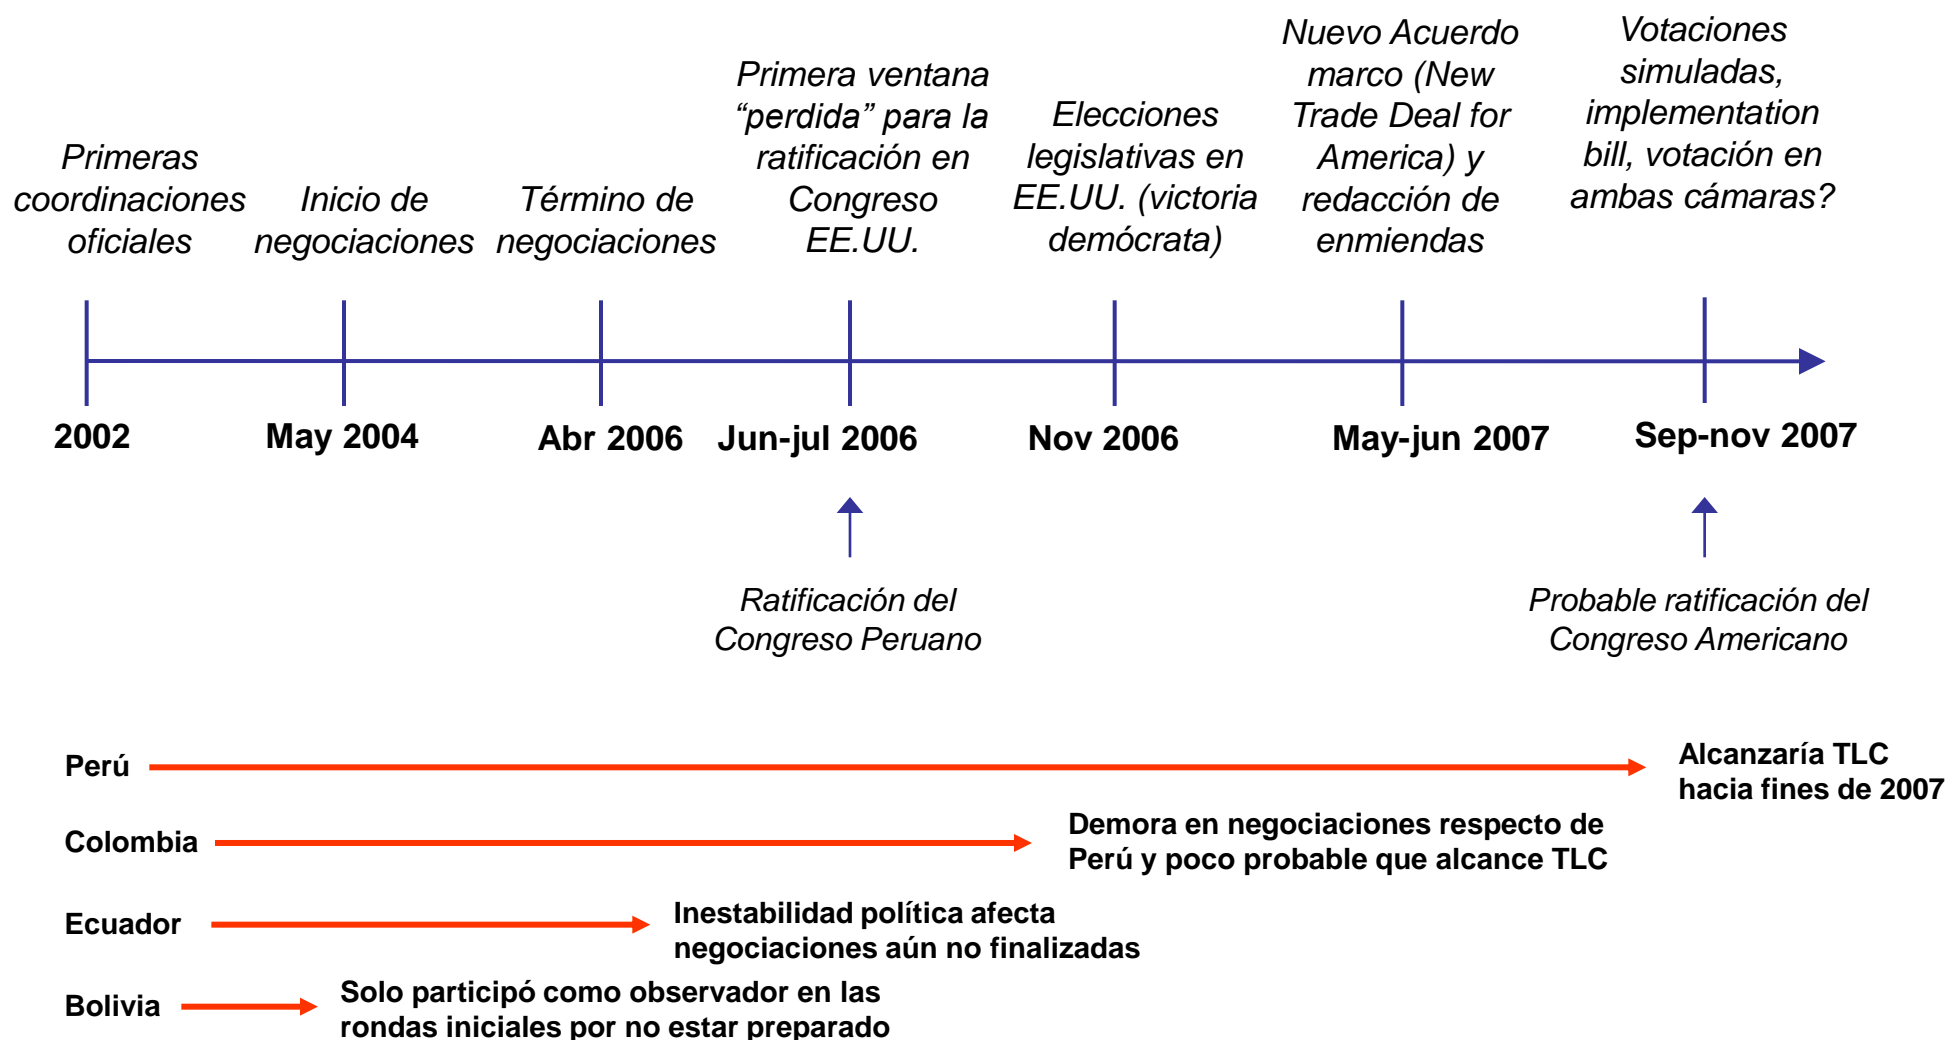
Primeras coordinaciones oficiales

Inicio de negociaciones

Término de negociaciones

Primera ventana “perdida” para la ratificación en Congreso EE.UU.

Elecciones legislativas en EE.UU. (victoria demócrata)

Nuevo Acuerdo marco (New Trade Deal for America) y redacción de enmiendas

Votaciones simuladas, implementation bill, votación en ambas cámaras?

2002

May 2004

Abr 2006

Jun-jul 2006

Nov 2006

May-jun 2007

Sep-nov 2007

Ratificación del Congreso Peruano

Probable ratificación del Congreso Americano

Perú

Alcanzaría TLC hacia fines de 2007

Colombia

Demora en negociaciones respecto de Perú y poco probable que alcance TLC

Ecuador

Inestabilidad política afecta negociaciones aún no finalizadas

Bolivia

Solo participó como observador en las rondas iniciales por no estar preparado